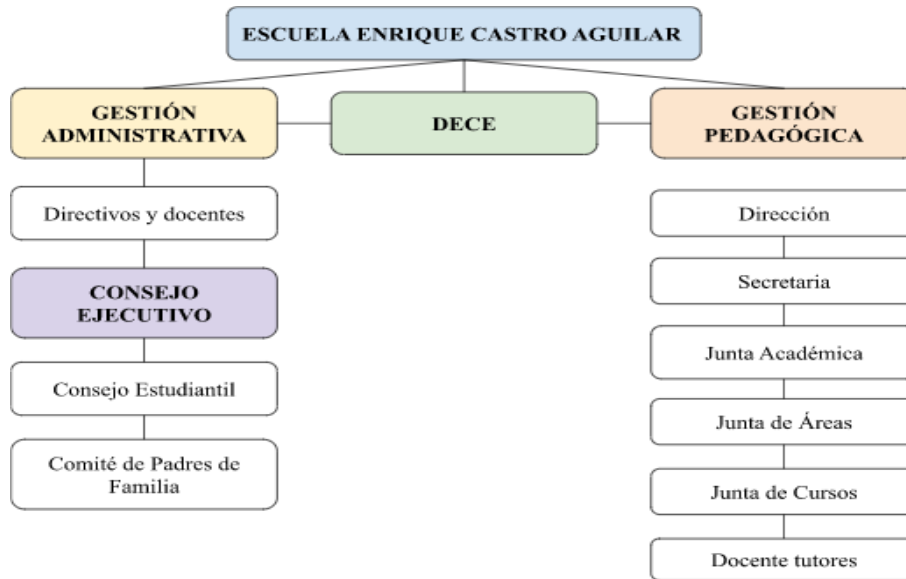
ESCUELA ENRIQUE CASTRO AGUILAR

GESTIÓN ADMINISTRATIVA

DECE

GESTIÓN PEDAGÓGICA

Directivos y docentes

CONSEJO EJECUTIVO

Consejo Estudiantil

Comité de Padres de Familia

Dirección

Secretaria

Junta Académica

Junta de Áreas

Junta de Cursos

Docente tutores